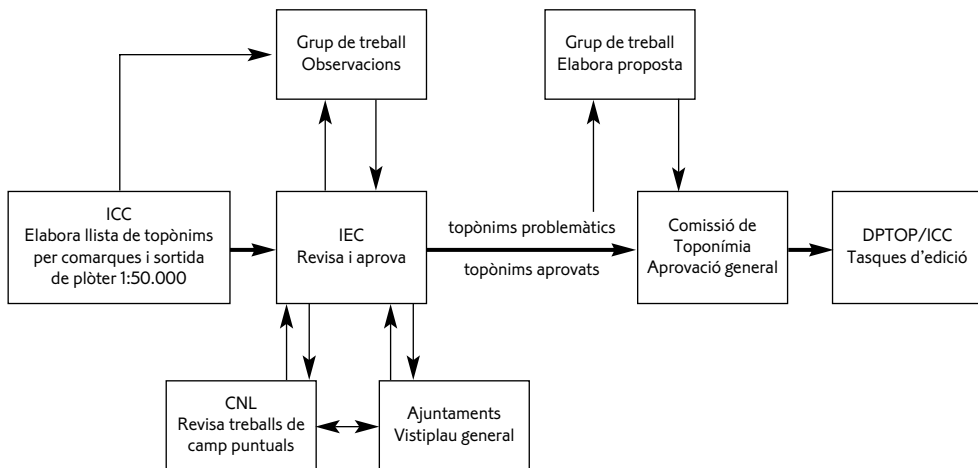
Grup de treball
Observacions

Grup de treball
Elabora proposta

ICC
Elabora llista de topònims per comarques i sortida de plòter 1:50.000

IEC
Revisa i aprova

topònims problemàtics

topònims aprovats

Comissió de Toponímia
Aprovació general

DPTOP/ICC
Tasques d'edició

CNL
Revisa treballs de camp puntuals

Ajuntaments
Vistiplau general